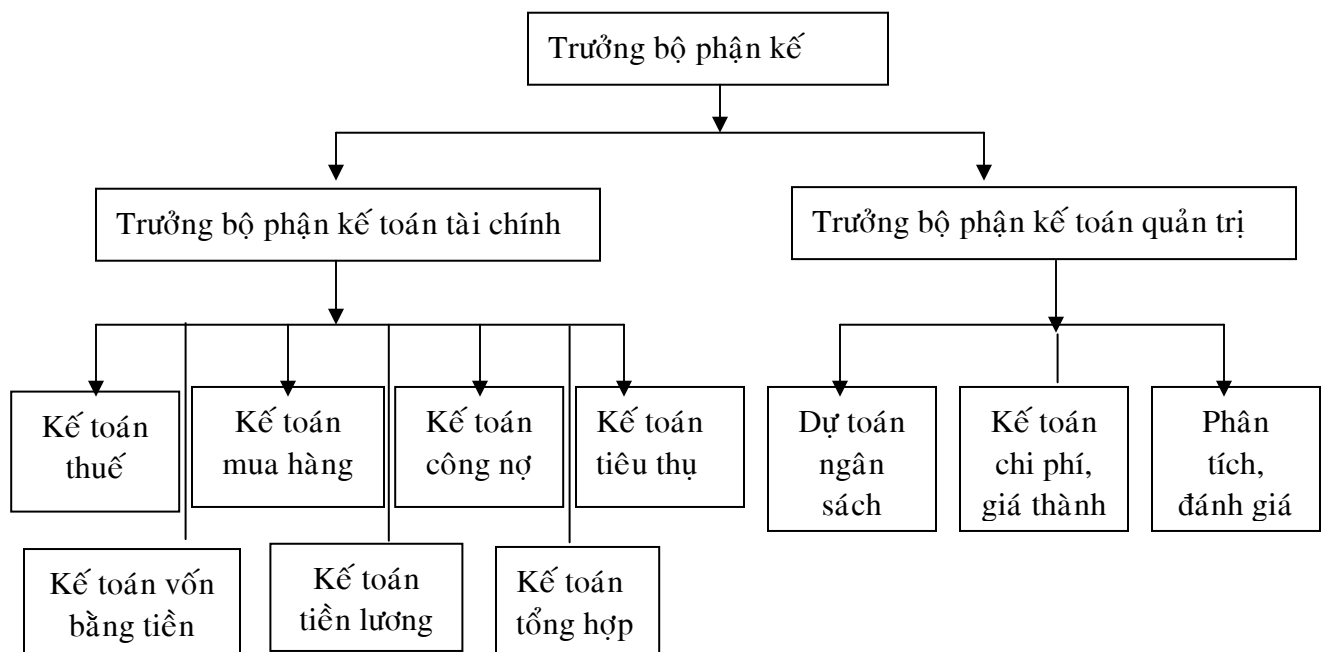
Trưởng bộ phận kế

Trưởng bộ phận kế toán tài chính

Trưởng bộ phận kế toán quản trị

Kế toán thuế

Kế toán mua hàng

Kế toán công nợ

Kế toán tiêu thụ

Kế toán vốn bằng tiền

Kế toán tiền lương

Kế toán tổng hợp

Dự toán ngân sách

Kế toán chi phí, giá thành

Phân tích, đánh giá